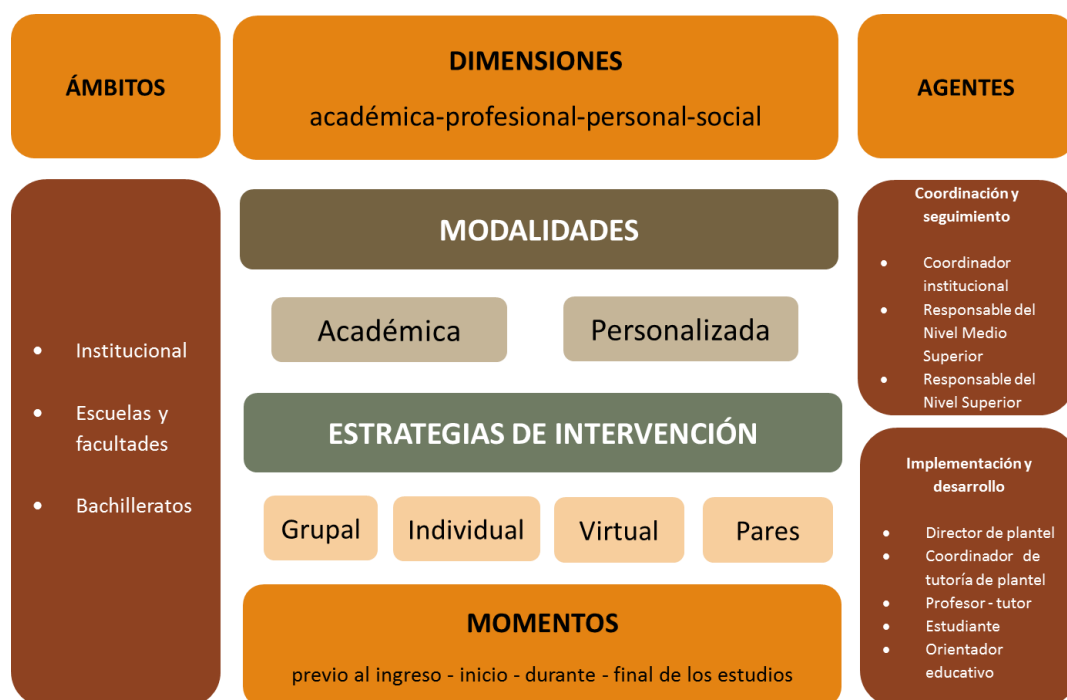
ÁMBITOS

DIMENSIONES
académica-profesional-personal-social

AGENTES

- Institucional
- Escuelas y facultades
- Bachilleratos

MODALIDADES

Académica

Personalizada

ESTRATEGIAS DE INTERVENCIÓN

Grupal

Individual

Virtual

Pares

MOMENTOS
previo al ingreso - inicio - durante - final de los estudios

Coordinación y seguimiento

- Coordinador institucional
- Responsable del Nivel Medio Superior
- Responsable del Nivel Superior

Implementación y desarrollo

- Director de plantel
- Coordinador de tutoría de plantel
- Profesor - tutor
- Estudiante
- Orientador educativo